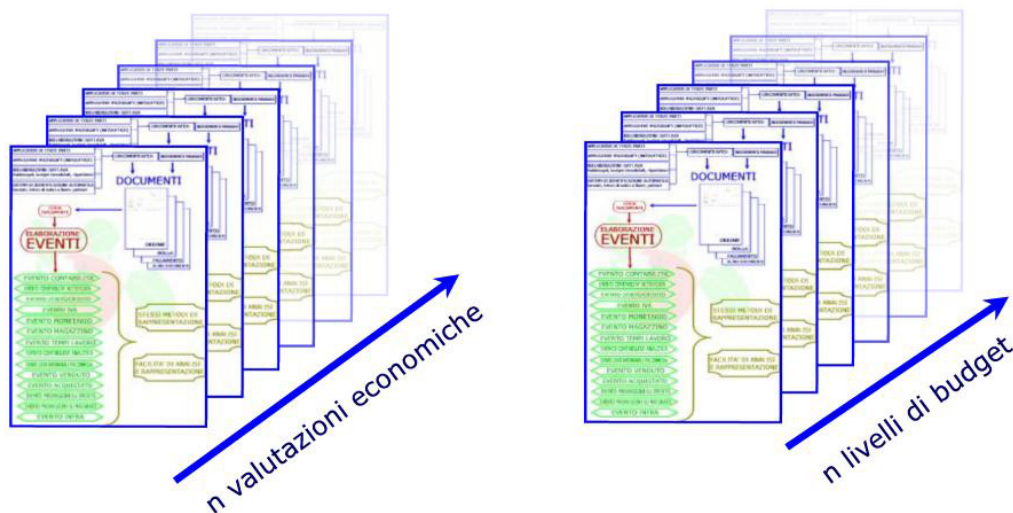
DOCUMENTI

ELABORAZIONE EVENTI

EVENTO CONTABILE

EVENTO MOVIMENTO

EVENTO MAGAZZINO

EVENTO VENDUTO

EVENTO ACQUISTATO

EVENTO INTRA

STESSI METODI DI RAPPRESENTAZIONE

FACILITA' DI ANALISI E RAPPRESENTAZIONE

n valutazioni economiche

DOCUMENTI

ELABORAZIONE EVENTI

EVENTO CONTABILE

EVENTO MOVIMENTO

EVENTO MAGAZZINO

EVENTO VENDUTO

EVENTO ACQUISTATO

EVENTO INTRA

STESSI METODI DI RAPPRESENTAZIONE

FACILITA' DI ANALISI E RAPPRESENTAZIONE

n livelli di budget